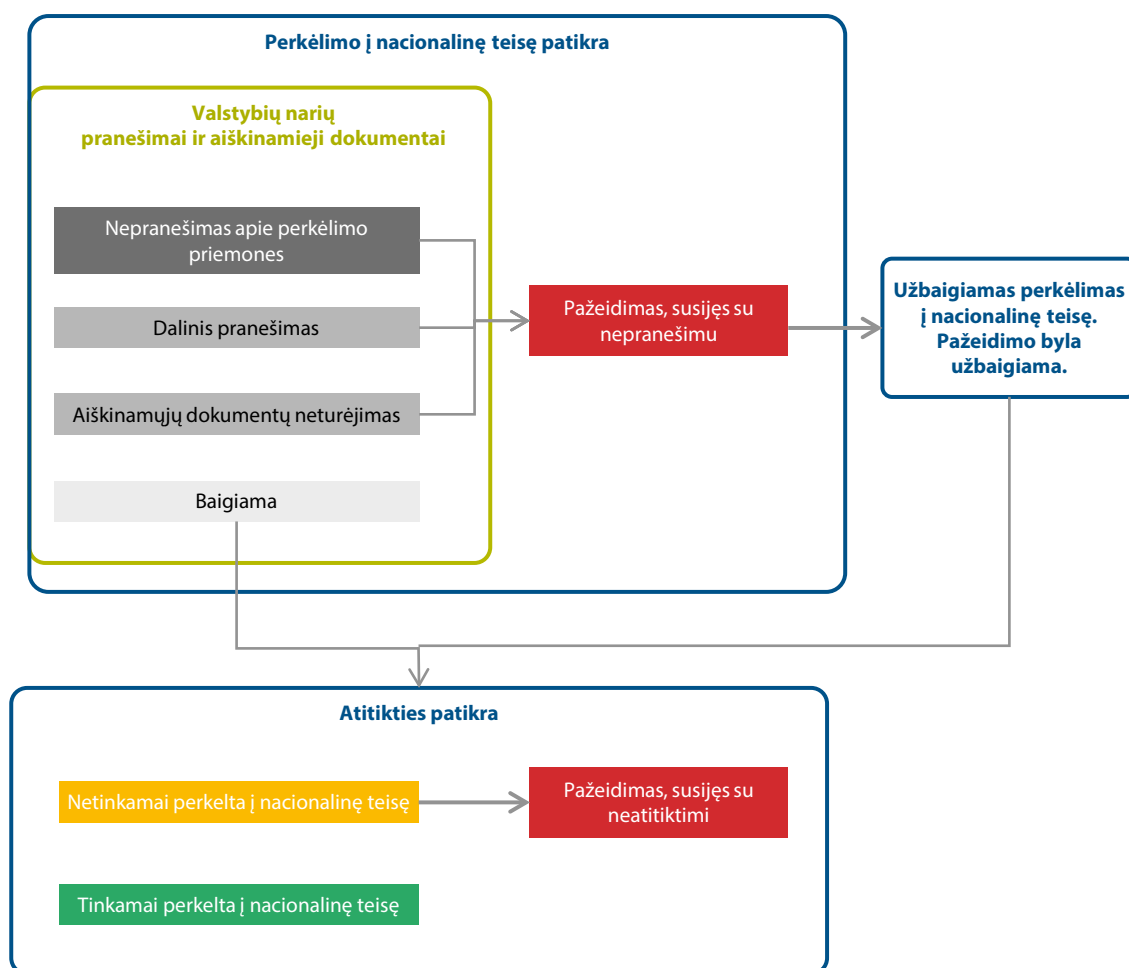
Perkėlimo į nacionalinę teisę patikra

Valstybių narių pranešimai ir aiškinamieji dokumentai

Nepranešimas apie perkėlimo priemones

Dalinis pranešimas

Aiškinamųjų dokumentų neturėjimas

Baigiama

Pažeidimas, susijęs su nepranešimu

Užbaigiamas perkėlimas į nacionalinę teisę. Pažeidimo byla užbaigiama.

Atitikties patikra

Netinkamai perkelta į nacionalinę teisę

Pažeidimas, susijęs su neatitiktimi

Tinkamai perkelta į nacionalinę teisę